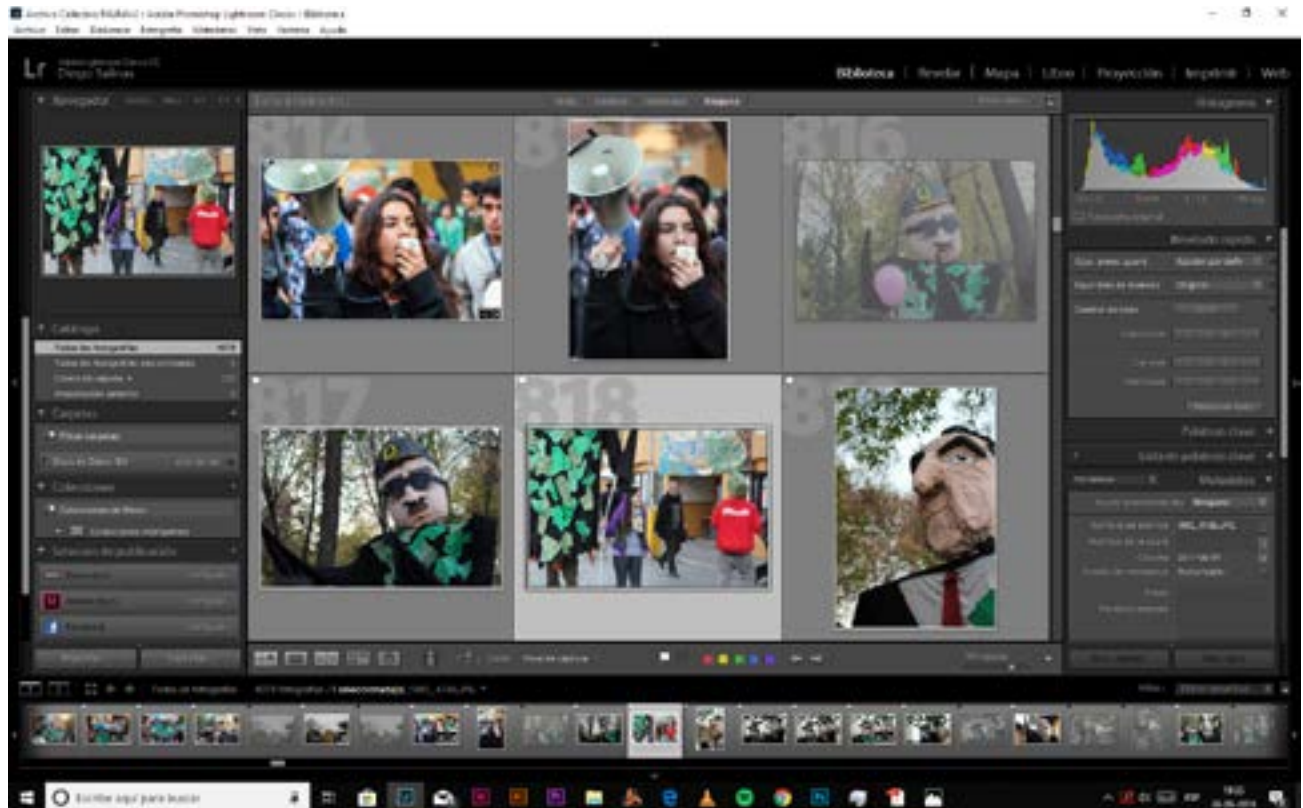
Lr Diego Salinas

Biblioteca | Revelar | Mapa | Libro | Proyección | Imprimir | Web

Navegador

814

816

817

818

Catálogo

Carpetas

Colecciones

Servicios de publicación

Importar...

Exportar...

Histograma

Revelado rápido

Palabras clave

Metadatos

Escribe aquí para buscar